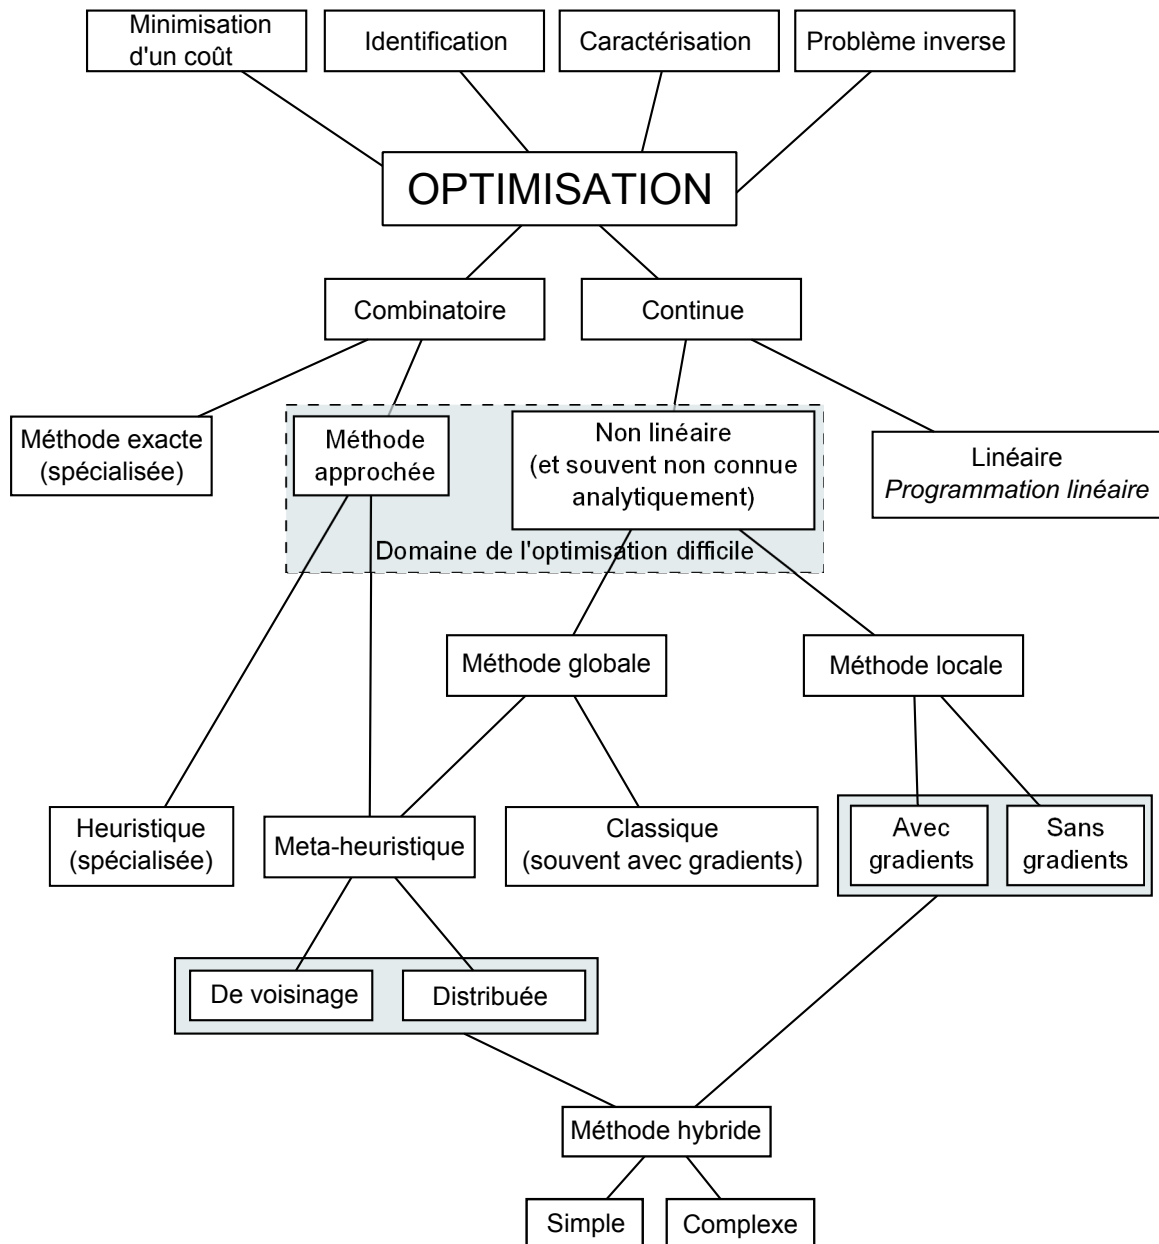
Minimisation d'un coût

Identification

Caractérisation

Problème inverse

OPTIMISATION

Combinatoire

Continue

Méthode exacte (spécialisée)

Méthode approchée

Non linéaire (et souvent non connue analytiquement)

Linéaire
*Programmation linéaire*

Domaine de l'optimisation difficile

Méthode globale

Méthode locale

Heuristique (spécialisée)

Meta-heuristique

Classique (souvent avec gradients)

Avec gradients

Sans gradients

De voisinage

Distribuée

Méthode hybride

Simple

Complexe